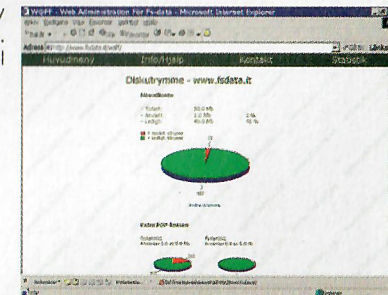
WAFF - Web Administration for Fs-data - Microsoft Internet Explorer

Adresse http://www.fsdata.dk/waff/

Hovedmeny
Info/Hjælp
Kontakt
Statistik

Diskutrymme - www.fsdata.it

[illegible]

Totalt 50.0 Mb
Brukt 2.0 Mb 4 %
Ledigt 48.0 Mb 96 %

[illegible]
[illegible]

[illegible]

Extra POP lådor

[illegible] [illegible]
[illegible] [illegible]

Klar
Internet